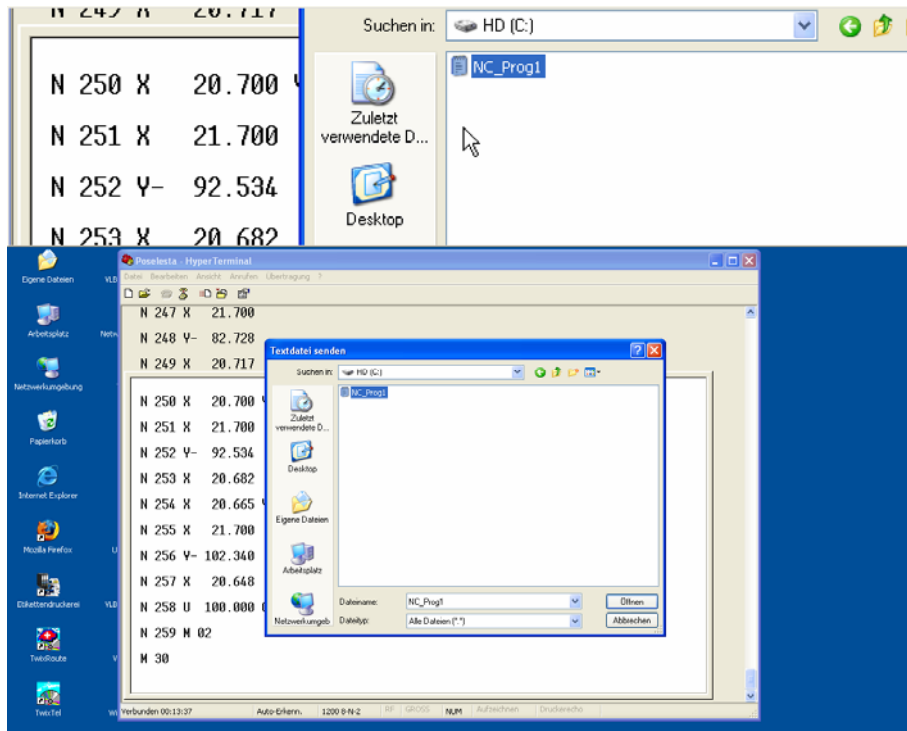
N 249 X 20.717

N 250 X 20.700

N 251 X 21.700

N 252 Y- 92.534

N 253 X 20.682

Suchen in: HD (C:)

NC_Prog1

Zuletzt verwendete D...

Desktop

Eigene Dateien

Arbeitsplatz

Netzwerkumgebung

Papierkorb

Internet Explorer

Mozilla Firefox

Etikettendruckerei

TwixRoute

TwixTel

Poseiesta - HyperTerminal

Datei Bearbeiten Ansicht Anrufen Übertragung ?

N 247 X 21.700
N 248 Y- 82.728
N 249 X 20.717

N 250 X 20.700
N 251 X 21.700
N 252 Y- 92.534
N 253 X 20.682
N 254 X 20.665
N 255 X 21.700
N 256 Y- 102.340
N 257 X 20.648
N 258 U 100.000
N 259 M 02
M 30

Textdatei senden

Suchen in: HD (C:)

NC_Prog1

Zuletzt verwendete D...

Desktop

Eigene Dateien

Arbeitsplatz

Netzwerkumgeb

Dateiname: NC_Prog1

Dateityp: Alle Dateien (*.*)

Öffnen

Abbrechen

Verbunden 00:13:37 | Auto-Erkenn. | 1200 8-N-2 | RF | GROSS | NUM | Aufzeichnen | Druckerecho